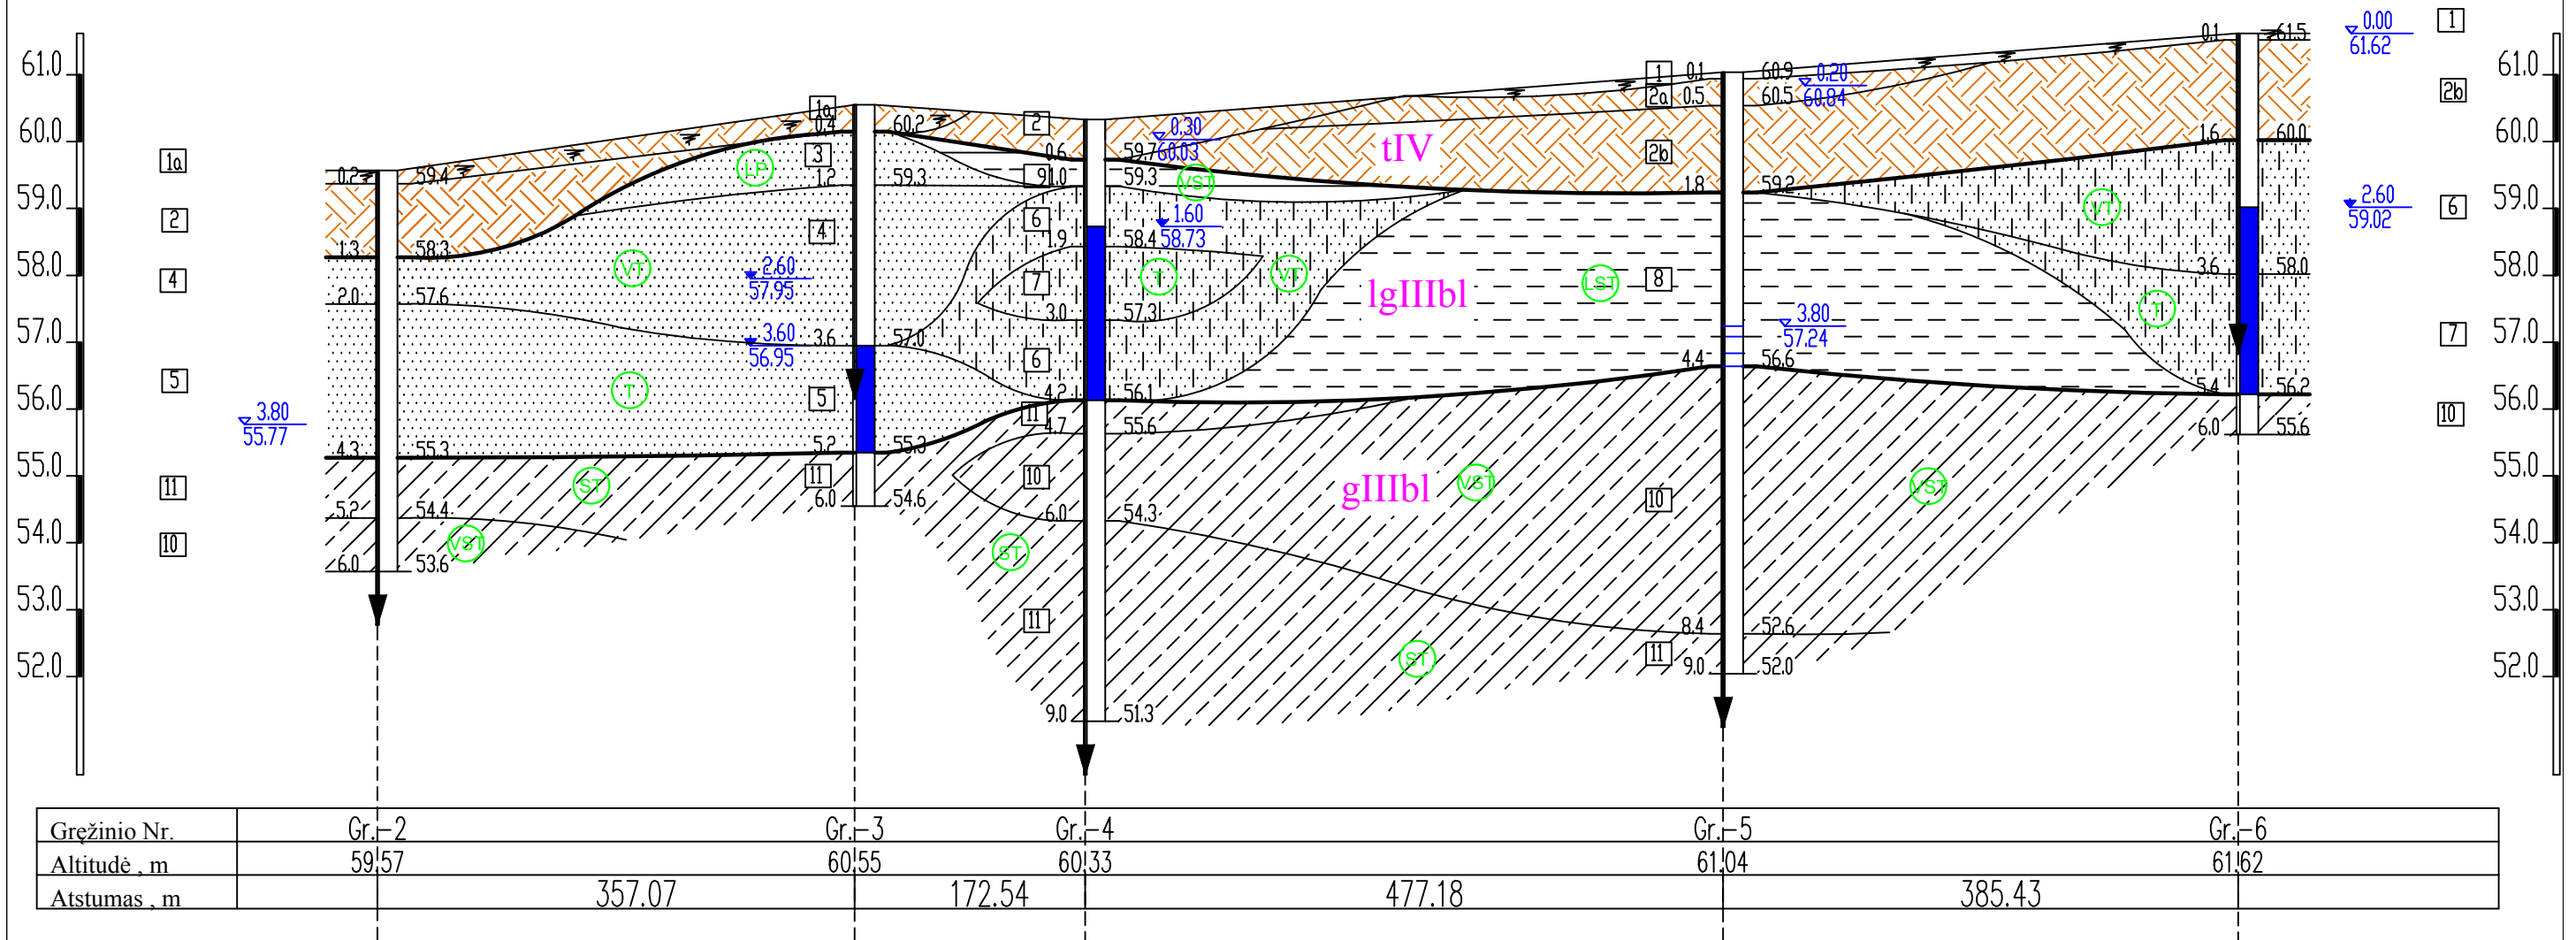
61.0
60.0
59.0
58.0
57.0
56.0
55.0
54.0
53.0
52.0

1a
2
4
5
11
10

3.80
55.77

0.2 59.4
1.3 58.3
2.0 57.6
4.3 55.3
5.2 54.4
6.0 53.6

1a
0.4
3
1.2
4
2.60
57.95
3.60
56.95
3.6
5
5.2
11
6.0

60.2
59.3
57.0
55.3
54.6

2
0.6
9 1.0
6
1.9
7
3.0
6
4.2
11
4.7
10
6.0
11
9.0

0.30
59.7 60.03
59.3
1.60
58.4 58.73
57.3
56.1
55.6
54.3
51.3

tIV
lgIIIbl
gIIIbl

LP
VT
T
ST
VST
VST
T
VT
LST
VST
ST
ST
VT
T
VST

8
1 0.1
2a 0.5
2b
1.8
4.4
10
8.4
11
9.0

60.9
60.5
0.20
60.84
59.2
3.80
57.24
56.6
52.6
52.0

0.1
61.5
1.6
60.0
3.6
58.0
5.4
56.2
6.0
55.6

0.00
61.62
2.60
59.02

1
2b
6
7
10

61.0
60.0
59.0
58.0
57.0
56.0
55.0
54.0
53.0
52.0

| Gręžinio Nr. | Gr.–2 | Gr.–3 | Gr.–4 | Gr.–5 | Gr.–6 |
|---|---|---|---|---|---|
| Altitudė , m | 59.57 | 60.55 | 60.33 | 61.04 | 61.62 |
| Atstumas , m | 357.07 | 172.54 | 477.18 | 385.43 | |